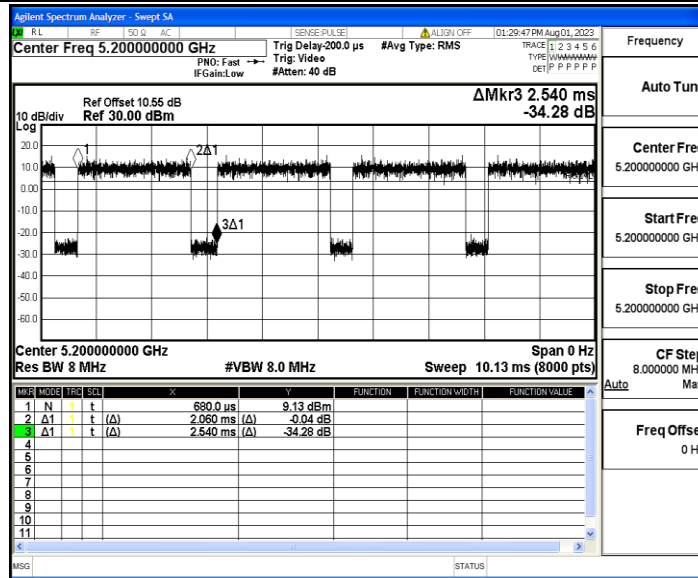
Agilent Spectrum Analyzer - Swept SA

RL RF 50 Ω AC SENSE:PULSE ALIGN OFF 01:29:47 PM Aug 01, 2023

Center Freq 5.200000000 GHz
PNO: Fast
IFGain:Low
Trig Delay-200.0 µs
Trig: Video
#Atten: 40 dB
#Avg Type: RMS
TRACE 1 2 3 4 5 6
TYPE WWWWWW
DET P P P P P P

Ref Offset 10.55 dB
10 dB/div Ref 30.00 dBm
Log
ΔMkr3 2.540 ms
-34.28 dB

20.0
10.0
0.00
-10.0
-20.0
-30.0
-40.0
-50.0
-60.0

1
2Δ1
3Δ1

Center 5.200000000 GHz
Res BW 8 MHz
#VBW 8.0 MHz
Span 0 Hz
Sweep 10.13 ms (8000 pts)

| MKR | MODE | TRC | SCL | X | | Y | FUNCTION | FUNCTION WIDTH | FUNCTION VALUE |
|---|---|---|---|---|---|---|---|---|---|
| 1 | N | 1 | t | 680.0 µs | | 9.13 dBm | | | |
| 2 | Δ1 | 1 | t (Δ) | 2.060 ms | (Δ) | -0.04 dB | | | |
| 3 | Δ1 | 1 | t (Δ) | 2.540 ms | (Δ) | -34.28 dB | | | |
| 4 | | | | | | | | | |
| 5 | | | | | | | | | |
| 6 | | | | | | | | | |
| 7 | | | | | | | | | |
| 8 | | | | | | | | | |
| 9 | | | | | | | | | |
| 10 | | | | | | | | | |
| 11 | | | | | | | | | |

MSG STATUS

Frequency

Auto Tun

Center Fre
5.200000000 GH

Start Fre
5.200000000 GH

Stop Fre
5.200000000 GH

CF Ste
8.000000 MH
Auto Ma

Freq Offse
0 H